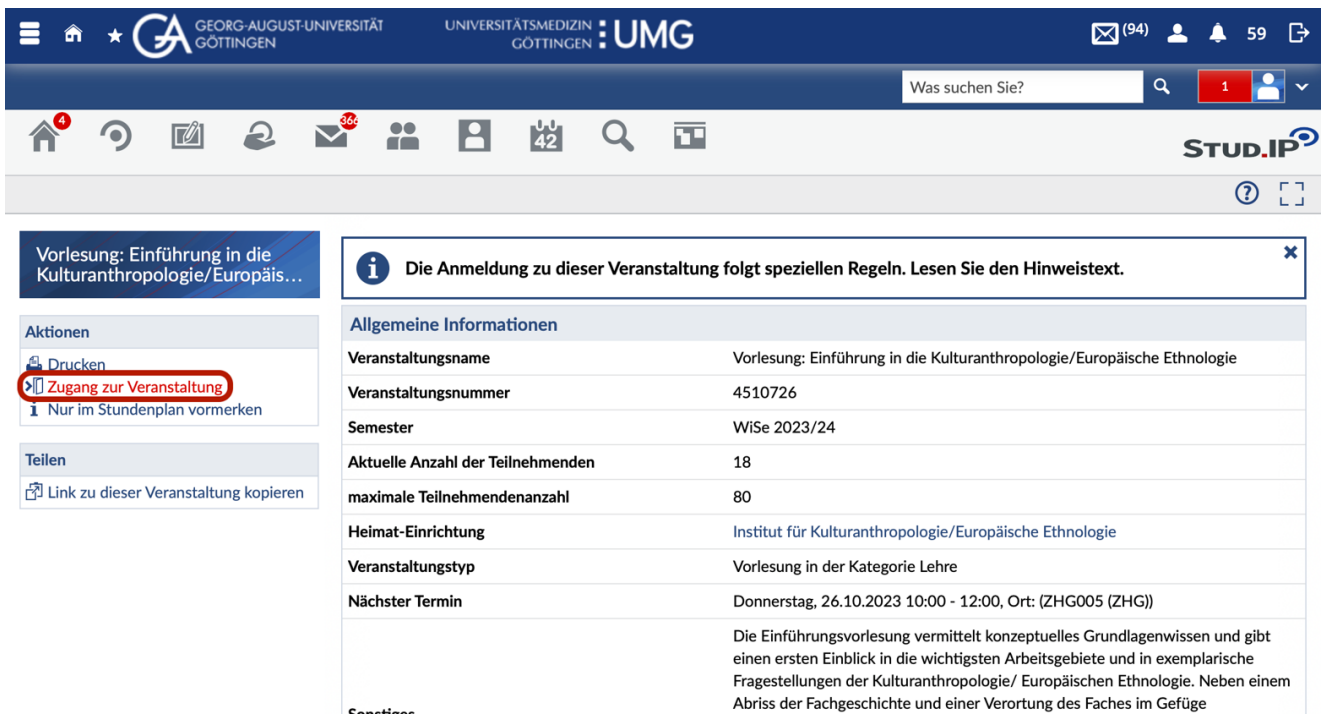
GEORG-AUGUST-UNIVERSITÄT GÖTTINGEN

UNIVERSITÄTSMEDIZIN GÖTTINGEN UMG

(94) 59

Was suchen Sie?

1

4 366

42

STUD.IP

Vorlesung: Einführung in die Kulturanthropologie/Europäis…

Die Anmeldung zu dieser Veranstaltung folgt speziellen Regeln. Lesen Sie den Hinweistext.

Aktionen

Drucken
Zugang zur Veranstaltung
Nur im Stundenplan vormerken

Teilen

Link zu dieser Veranstaltung kopieren

Allgemeine Informationen

| | |
|---|---|
| Veranstaltungsname | Vorlesung: Einführung in die Kulturanthropologie/Europäische Ethnologie |
| Veranstaltungsnummer | 4510726 |
| Semester | WiSe 2023/24 |
| Aktuelle Anzahl der Teilnehmenden | 18 |
| maximale Teilnehmendenanzahl | 80 |
| Heimat-Einrichtung | Institut für Kulturanthropologie/Europäische Ethnologie |
| Veranstaltungstyp | Vorlesung in der Kategorie Lehre |
| Nächster Termin | Donnerstag, 26.10.2023 10:00 - 12:00, Ort: (ZHG005 (ZHG)) |
| Sonstiges | Die Einführungsvorlesung vermittelt konzeptuelles Grundlagenwissen und gibt einen ersten Einblick in die wichtigsten Arbeitsgebiete und in exemplarische Fragestellungen der Kulturanthropologie/ Europäischen Ethnologie. Neben einem Abriss der Fachgeschichte und einer Verortung des Faches im Gefüge |